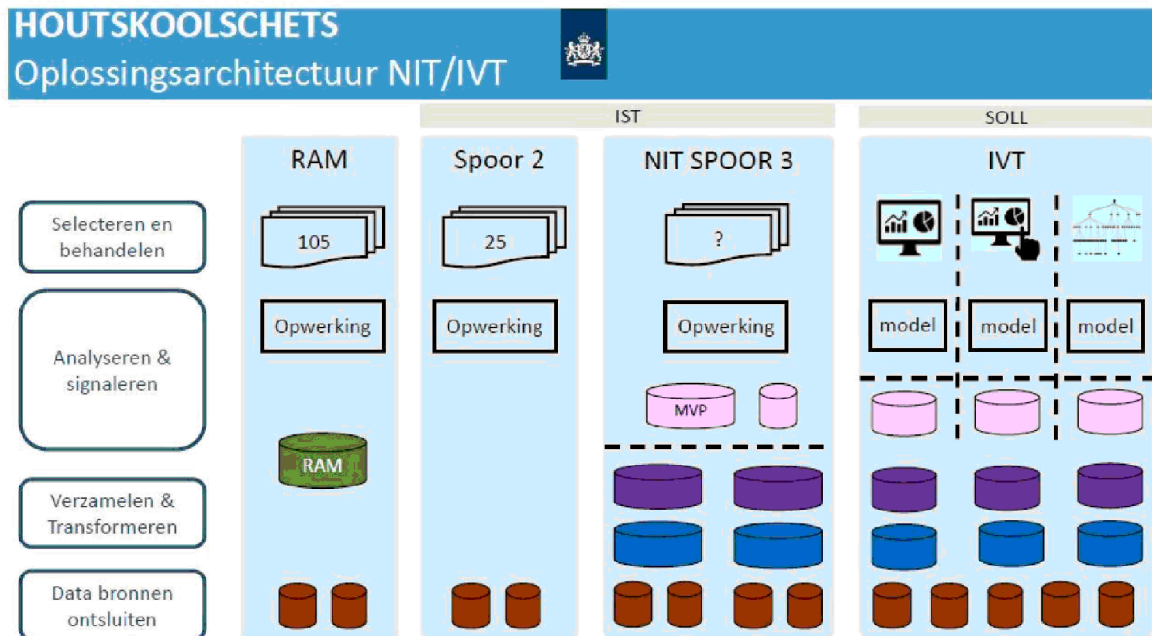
HOUTSKOOLSCHETS
Oplossingsarchitectuur NIT/IVT

IST

SOLL

RAM

Spoor 2

NIT SPOOR 3

IVT

Selecteren en behandelen

Analyseren & signaleren

Verzamelen & Transformeren

Data bronnen ontsluiten

105

25

?

Opwerking

Opwerking

Opwerking

model

model

model

MVP

RAM